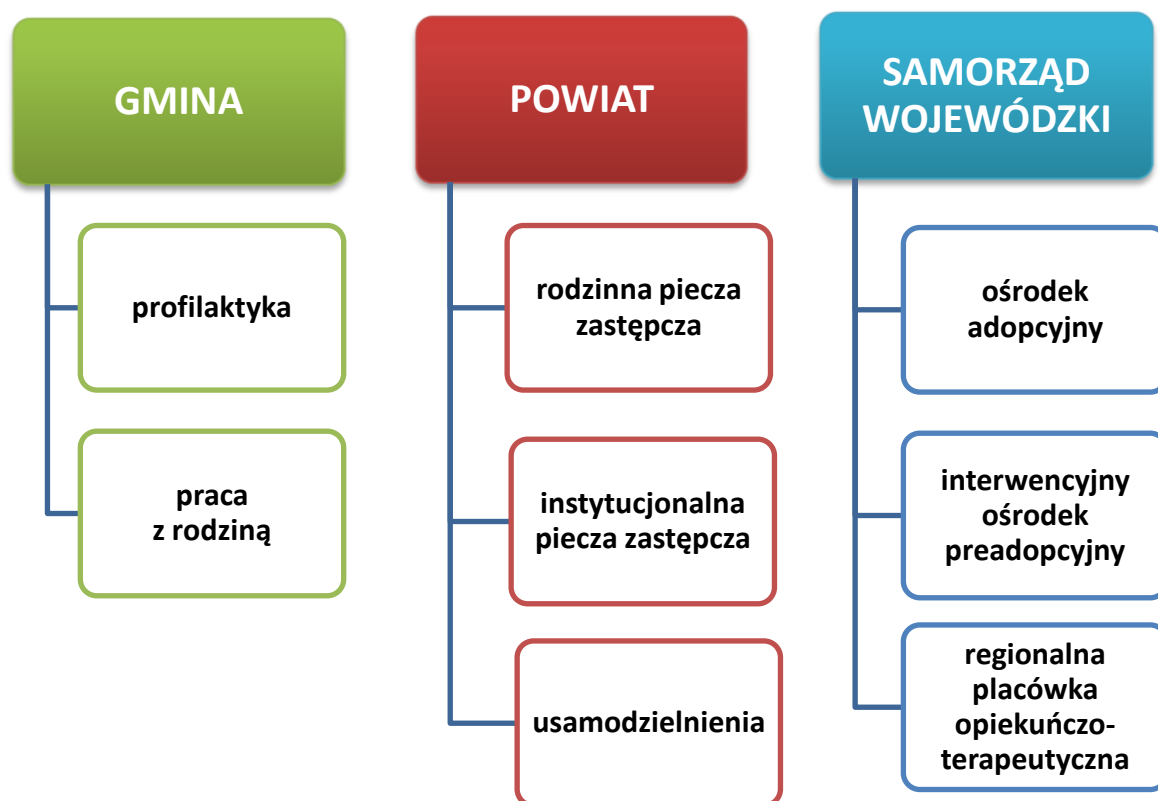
GMINA

profilaktyka

praca z rodziną

POWIAT

rodzinna piecza zastępcza

instytucjonalna piecza zastępcza

usamodzielnienia

SAMORZĄD WOJEWÓDZKI

ośrodek adopcyjny

interwencyjny ośrodek preadopcyjny

regionalna placówka opiekuńczo-terapeutyczna